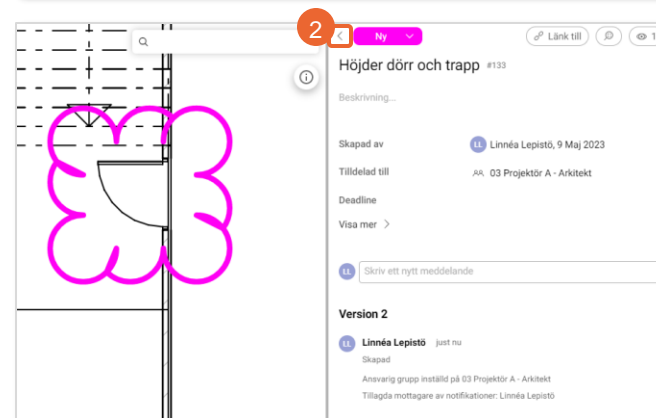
2

Ny

Länk till

1

Höjder dörr och trapp #133

Beskrivning...

Skapad av
LL Linnéa Lepistö, 9 Maj 2023

Tilldelad till
03 Projektör A - Arkitekt

Deadline

Visa mer >

LL Skriv ett nytt meddelande

Version 2

LL Linnéa Lepistö just nu
Skapad
Ansvarig grupp inställd på 03 Projektör A - Arkitekt
Tillagda mottagare av notifikationer: Linnéa Lepistö